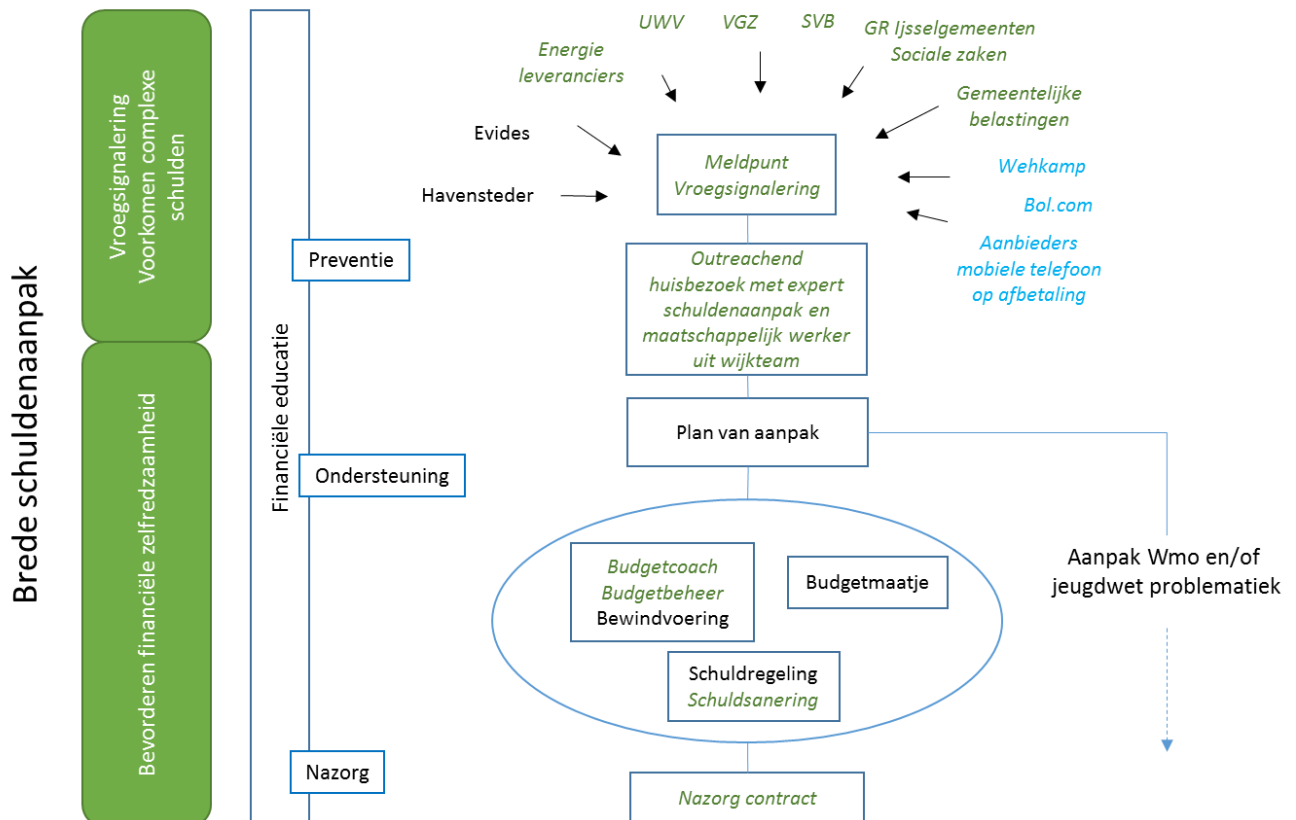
Brede schuldenaanpak

Vroegsignalering Voorkomen complexe schulden

Bevorderen financiële zelfredzaamheid

Financiële educatie

Preventie

Ondersteuning

Nazorg

Energie leveranciers

UWV

VGZ

SVB

GR Ijsselgemeenten Sociale zaken

Gemeentelijke belastingen

Evides

Havensteder

Meldpunt Vroegsignalering

Wehkamp

Bol.com

Aanbieders mobiele telefoon op afbetaling

Outreachend huisbezoek met expert schuldenaanpak en maatschappelijk werker uit wijkteam

Plan van aanpak

Aanpak Wmo en/of jeugdwet problematiek

Budgetcoach
Budgetbeheer
Bewindvoering

Budgetmaatje

Schuldregeling
Schuldsanering

Nazorg contract